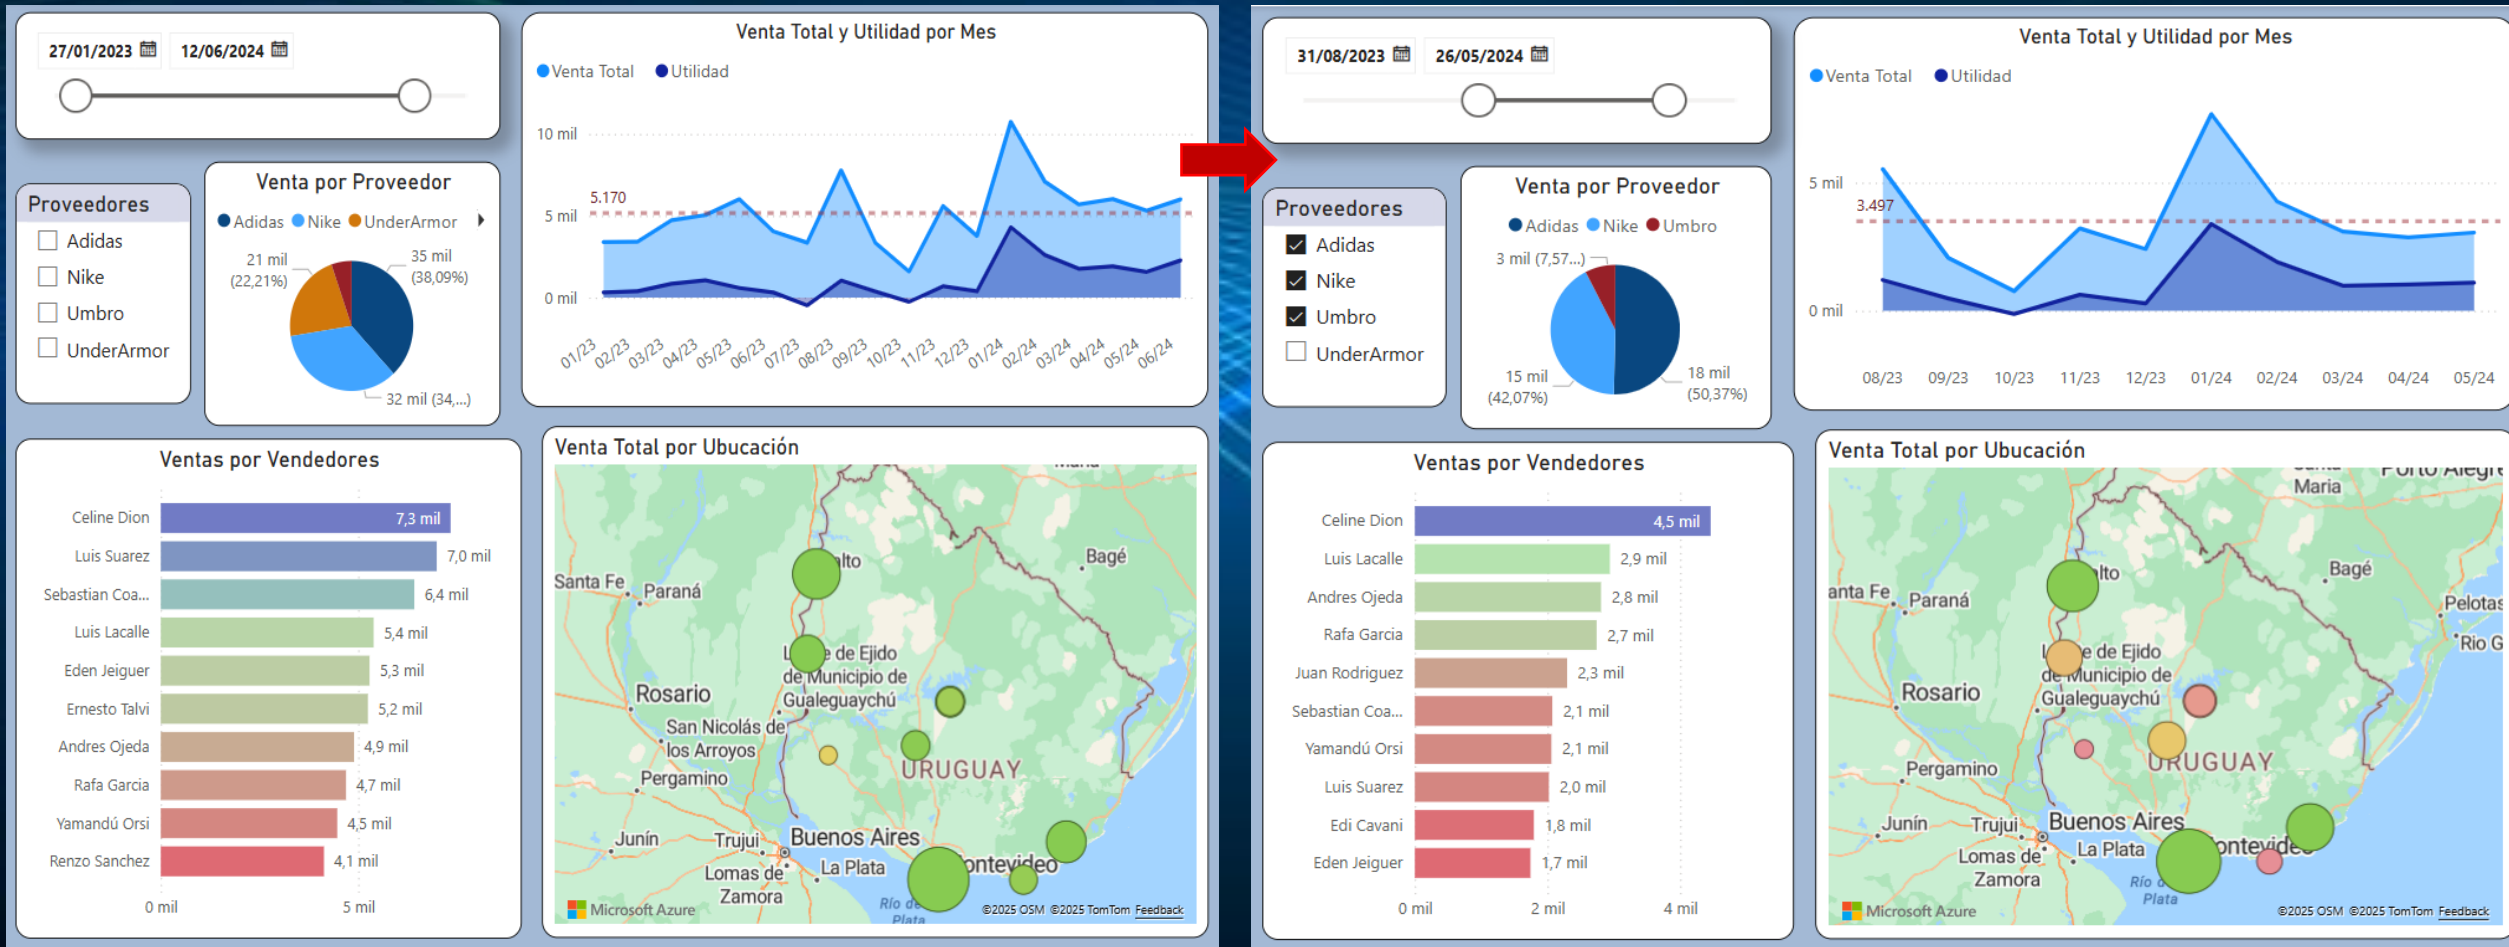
27/01/2023 12/06/2024

Venta Total y Utilidad por Mes
Venta Total Utilidad
10 mil
5.170
5 mil
0 mil
01/23 02/23 03/23 04/23 05/23 06/23 07/23 08/23 09/23 10/23 11/23 12/23 01/24 02/24 03/24 04/24 05/24 06/24

Proveedores
Adidas
Nike
Umbro
UnderArmor

Venta por Proveedor
Adidas Nike UnderArmor
21 mil (22,21%)
35 mil (38,09%)
32 mil (34,...)

Ventas por Vendedores
| Vendedor | Venta |
|---|---|
| Celine Dion | 7,3 mil |
| Luis Suarez | 7,0 mil |
| Sebastian Coa... | 6,4 mil |
| Luis Lacalle | 5,4 mil |
| Eden Jeiguer | 5,3 mil |
| Ernesto Talvi | 5,2 mil |
| Andres Ojeda | 4,9 mil |
| Rafa Garcia | 4,7 mil |
| Yamandú Orsi | 4,5 mil |
| Renzo Sanchez | 4,1 mil |
0 mil 5 mil

Venta Total por Ubucación
Santa Fe Paraná Bagé Rosario de Ejido de Municipio de Gualeguaychú San Nicolás de los Arroyos Pergamino URUGUAY Junín Trujui Buenos Aires La Plata Lomas de Zamora ontevideo Río de Plata
Microsoft Azure ©2025 OSM ©2025 TomTom Feedback

31/08/2023 26/05/2024

Venta Total y Utilidad por Mes
Venta Total Utilidad
5 mil
3.497
0 mil
08/23 09/23 10/23 11/23 12/23 01/24 02/24 03/24 04/24 05/24

Proveedores
Adidas
Nike
Umbro
UnderArmor

Venta por Proveedor
Adidas Nike Umbro
3 mil (7,57...)
15 mil (42,07%)
18 mil (50,37%)

Ventas por Vendedores
| Vendedor | Venta |
|---|---|
| Celine Dion | 4,5 mil |
| Luis Lacalle | 2,9 mil |
| Andres Ojeda | 2,8 mil |
| Rafa Garcia | 2,7 mil |
| Juan Rodriguez | 2,3 mil |
| Sebastian Coa... | 2,1 mil |
| Yamandú Orsi | 2,1 mil |
| Luis Suarez | 2,0 mil |
| Edi Cavani | 1,8 mil |
| Eden Jeiguer | 1,7 mil |
0 mil 2 mil 4 mil

Venta Total por Ubucación
Maria Porto Alegre anta Fe Paraná Bagé Pelotas Rio G de Ejido de Municipio de Gualeguaychú Rosario URUGUAY Pergamino Junín Trujui Buenos Aires La Plata Lomas de Zamora ontevideo Río de Plata
Microsoft Azure ©2025 OSM ©2025 TomTom Feedback